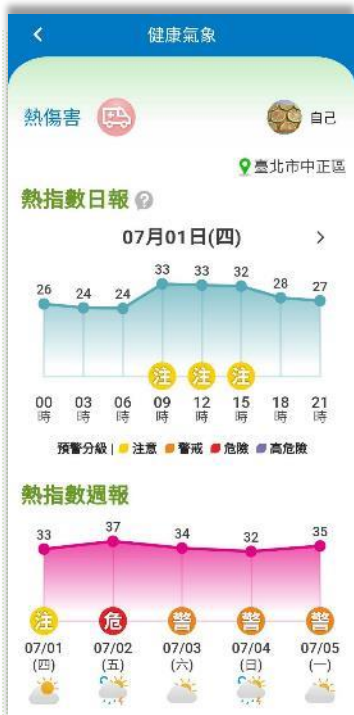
<
健康氣象

熱傷害
自己

臺北市中正區

熱指數日報

07月01日(四)
>

26 24 24 33 33 32 28 27

注 注 注

00時 03時 06時 09時 12時 15時 18時 21時

預警分級 | 注意 警戒 危險 高危險

熱指數週報

33 37 34 32 35

注 危 警 警 警

07/01 (四)
07/02 (五)
07/03 (六)
07/04 (日)
07/05 (一)